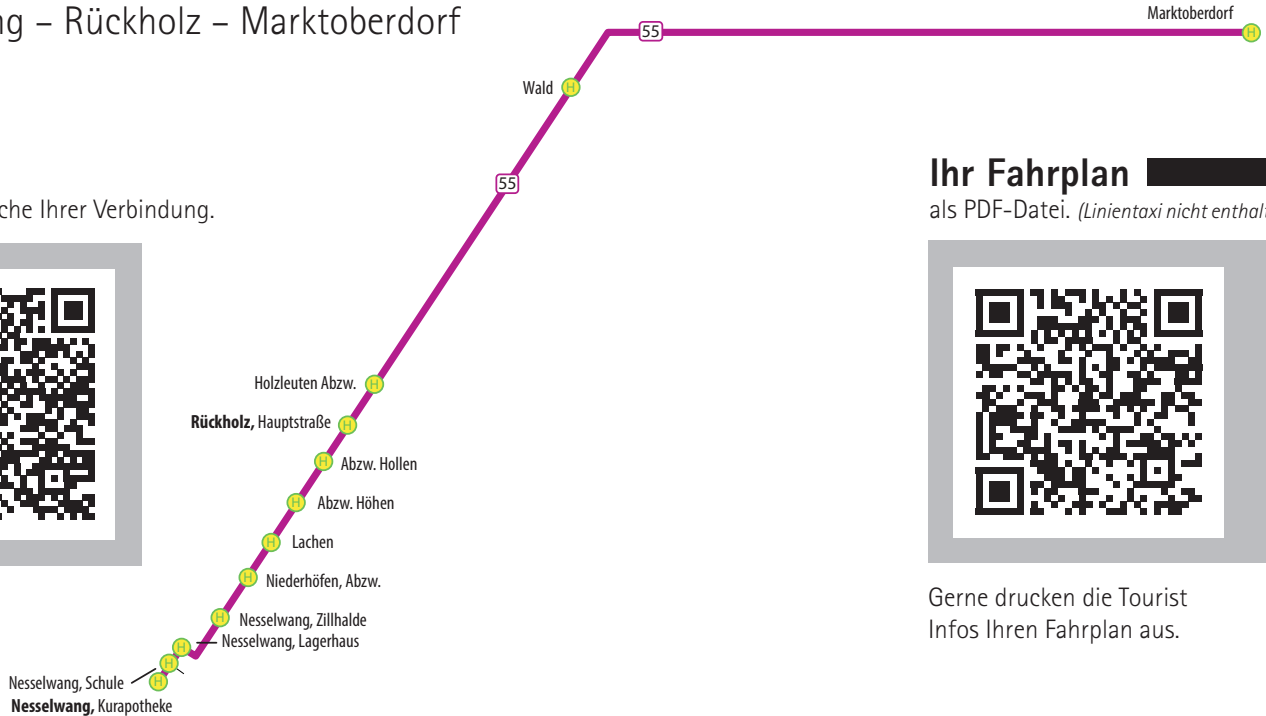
ng – Rückholz – Marktoberdorf

che Ihrer Verbindung.

55

Marktoberdorf H

Wald H

55

Holzleuten Abzw. H

Rückholz, Hauptstraße H

H Abzw. Hollen

H Abzw. Höhen

H Lachen

H Niederhöfen, Abzw.

H Nesselwang, Zillhalde

H Nesselwang, Lagerhaus

H

Nesselwang, Schule H

Nesselwang, Kurapotheke

Ihr Fahrplan

als PDF-Datei. (Linientaxi nicht enthal

Gerne drucken die Tourist Infos Ihren Fahrplan aus.